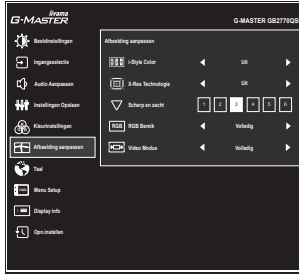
iiyama G-MASTER

G-MASTER GB2770QS

Beeldinstellingen

Ingangsselectie

Audio Aanpassen

Instellingen Opslaan

Kleurinstellingen

Afbeelding aanpassen

Taal

Menu Setup

Display info

Opn.instellen

Afbeelding aanpassen

i-Style Color ◀ Uit ▶

X-Res Technologie ◀ Uit ▶

Scherp en zacht ◀ 1 2 3 4 5 6 ▶

RGB Bereik ◀ Volledig ▶

Video Modus ◀ Volledig ▶